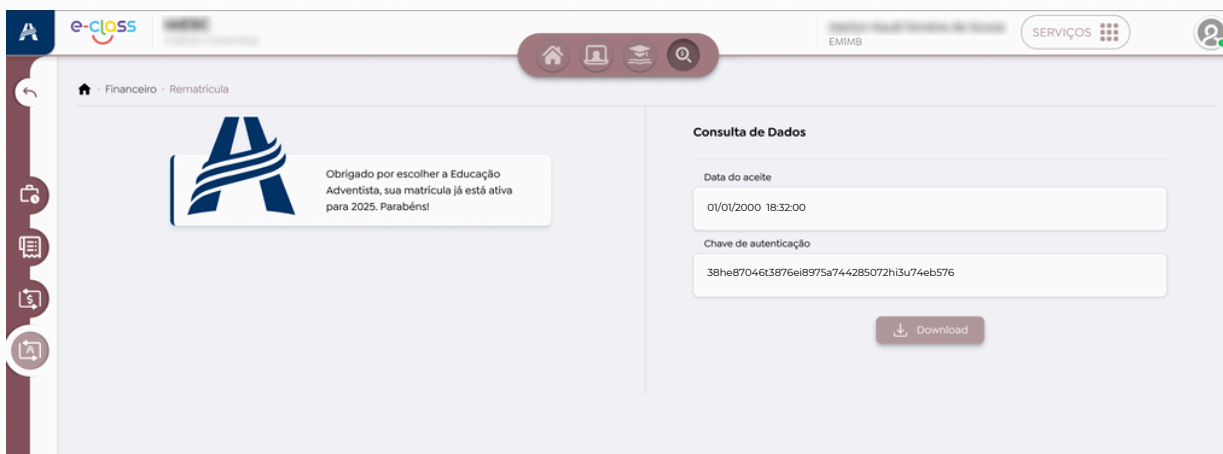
e-class

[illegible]
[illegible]

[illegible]
EMIMB

SERVIÇOS

Financeiro › Rematrícula

Obrigado por escolher a Educação Adventista, sua matrícula já está ativa para 2025. Parabéns!

Consulta de Dados

Data do aceite

01/01/2000 18:32:00

Chave de autenticação

38he87046t3876ei8975a744285072hi3u74eb576

Download